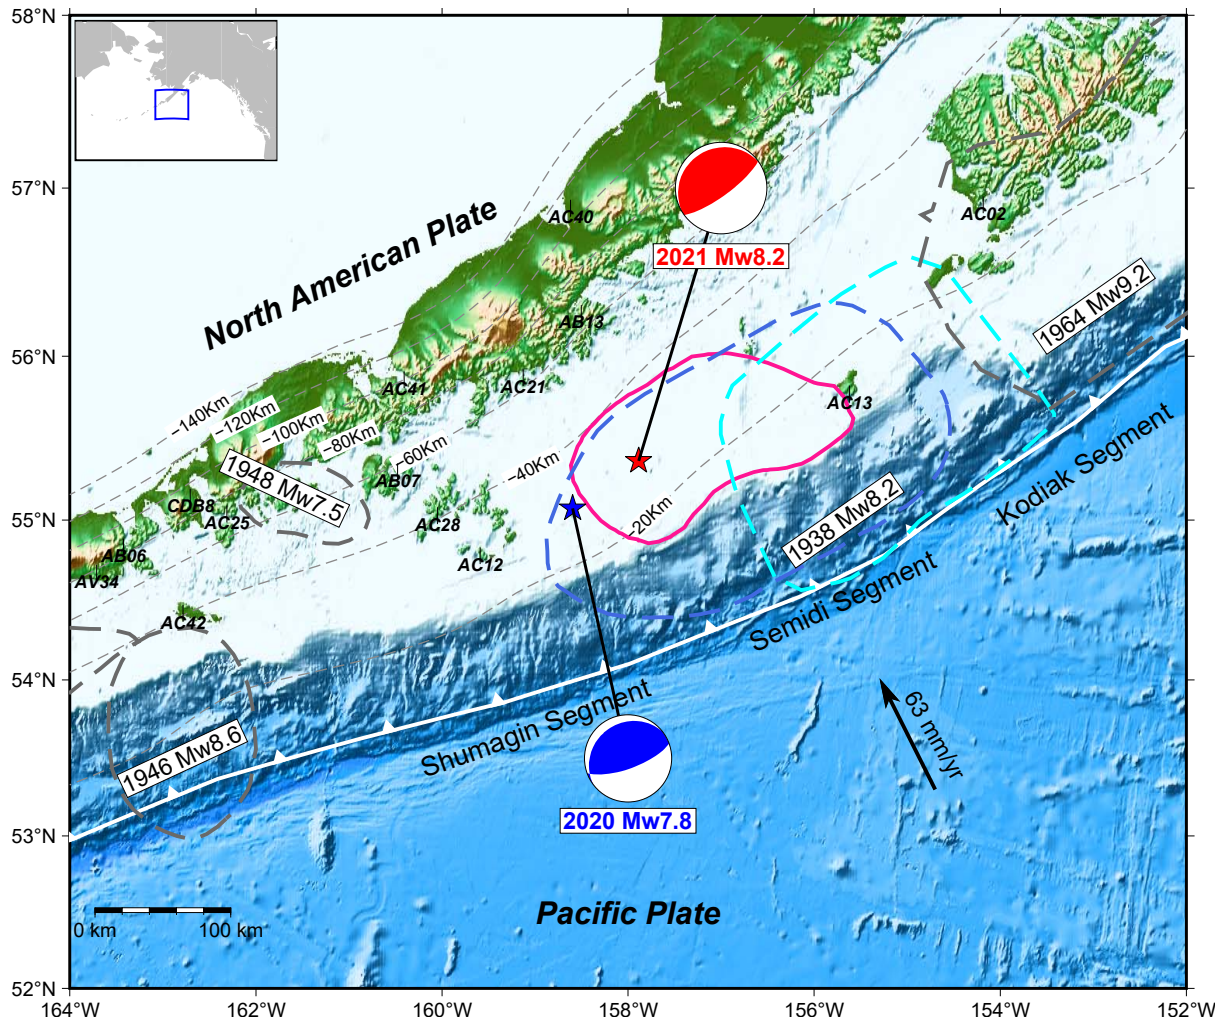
58°N
57°N
56°N
55°N
54°N
53°N
52°N
164°W
162°W
160°W
158°W
156°W
154°W
152°W

North American Plate
2021 Mw8.2
AC40
AC02
AB13
1964 Mw9.2
AC41
AC21
AC13
−140Km
−120Km
−100Km
−80Km
−60Km
−40Km
−20Km
1948 Mw7.5
AB07
CDB8
AC25
AC28
AB06
AV34
AC12
1938 Mw8.2
Kodiak Segment
Semidi Segment
AC42
Shumagin Segment
63 mm/yr
1946 Mw8.6
2020 Mw7.8
Pacific Plate
0 km
100 km